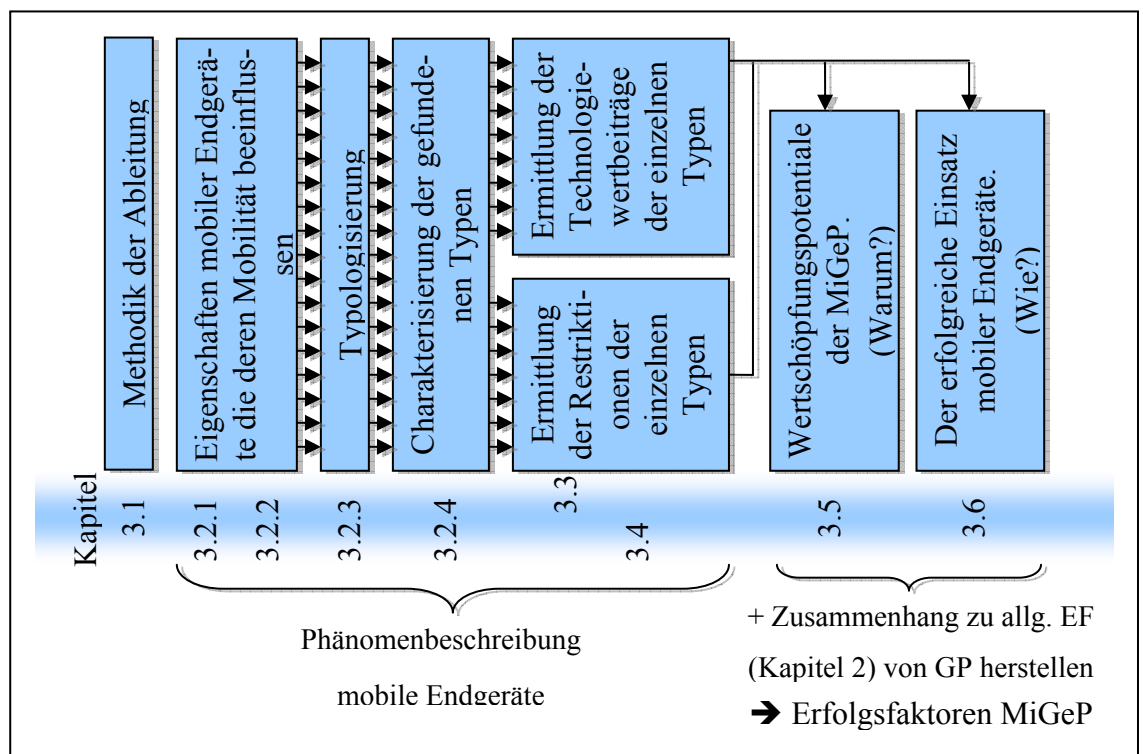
Methodik der Ableitung

Eigenschaften mobiler Endgeräte die deren Mobilität beeinflussen

Typologisierung

Charakterisierung der gefundenen Typen

Ermittlung der Technologiewertbeiträge der einzelnen Typen

Ermittlung der Restriktionen der einzelnen Typen

Wertschöpfungspotentiale der MiGeP. (Warum?)

Der erfolgreiche Einsatz mobiler Endgeräte. (Wie?)

Kapitel

3.1

3.2.1

3.2.2

3.2.3

3.2.4

3.3

3.4

3.5

3.6

Phänomenbeschreibung mobile Endgeräte

+ Zusammenhang zu allg. EF (Kapitel 2) von GP herstellen

➔ Erfolgsfaktoren MiGeP